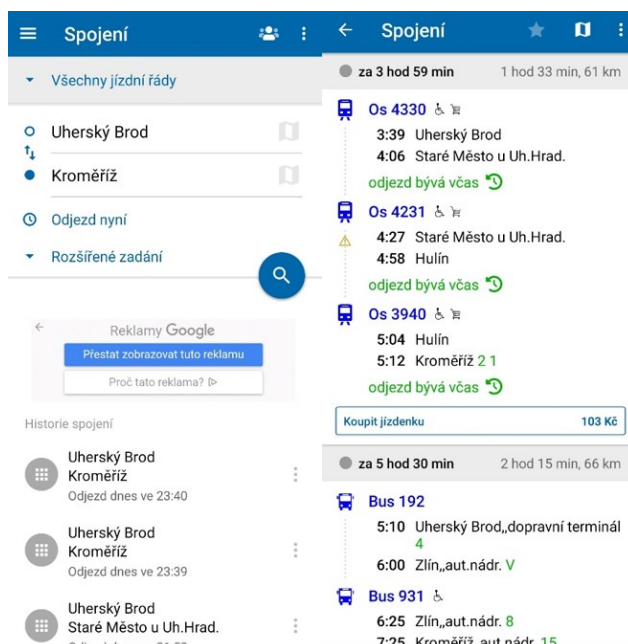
Spojení

Všechny jízdní řády

Uherský Brod

Kroměříž

Odjezd nyní

Rozšířené zadání

Reklamy Google

Přestat zobrazovat tuto reklamu

Proč tato reklama?

Historie spojení

Uherský Brod
Kroměříž
Odjezd dnes ve 23:40

Uherský Brod
Kroměříž
Odjezd dnes ve 23:39

Uherský Brod
Staré Město u Uh.Hrad.
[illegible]

Spojení

za 3 hod 59 min 1 hod 33 min, 61 km

Os 4330
3:39 Uherský Brod
4:06 Staré Město u Uh.Hrad.
odjezd bývá včas

Os 4231
4:27 Staré Město u Uh.Hrad.
4:58 Hulín
odjezd bývá včas

Os 3940
5:04 Hulín
5:12 Kroměříž 2 1
odjezd bývá včas

Koupit jízdenku 103 Kč

za 5 hod 30 min 2 hod 15 min, 66 km

Bus 192
5:10 Uherský Brod,,dopravní terminál 4
6:00 Zlín,,aut.nádr. V

Bus 931
6:25 Zlín,,aut.nádr. 8
7:25 Kroměříž,,aut.nádr. 15